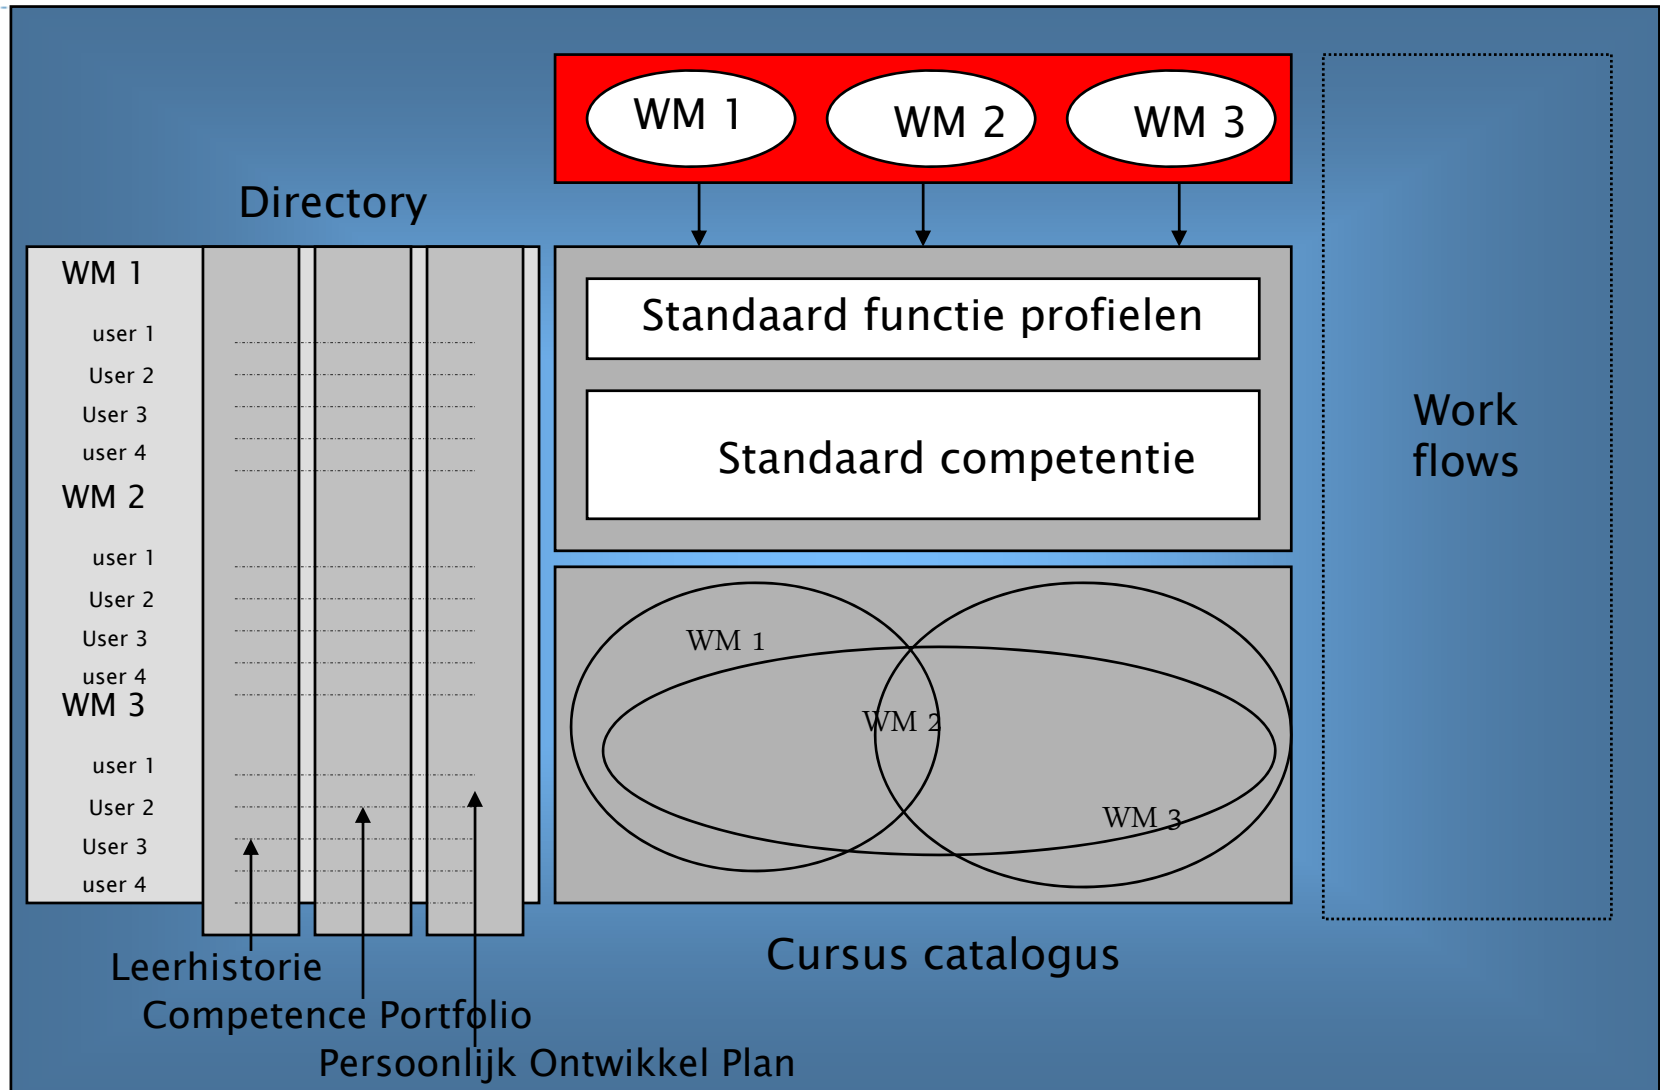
WM 1
WM 2
WM 3

Directory

WM 1
user 1
User 2
User 3
user 4
WM 2
user 1
User 2
User 3
user 4
WM 3
user 1
User 2
User 3
user 4

Standaard functie profielen

Standaard competentie

Work flows

WM 1
WM 2
WM 3

Cursus catalogus

Leerhistorie
Competence Portfolio
Persoonlijk Ontwikkel Plan